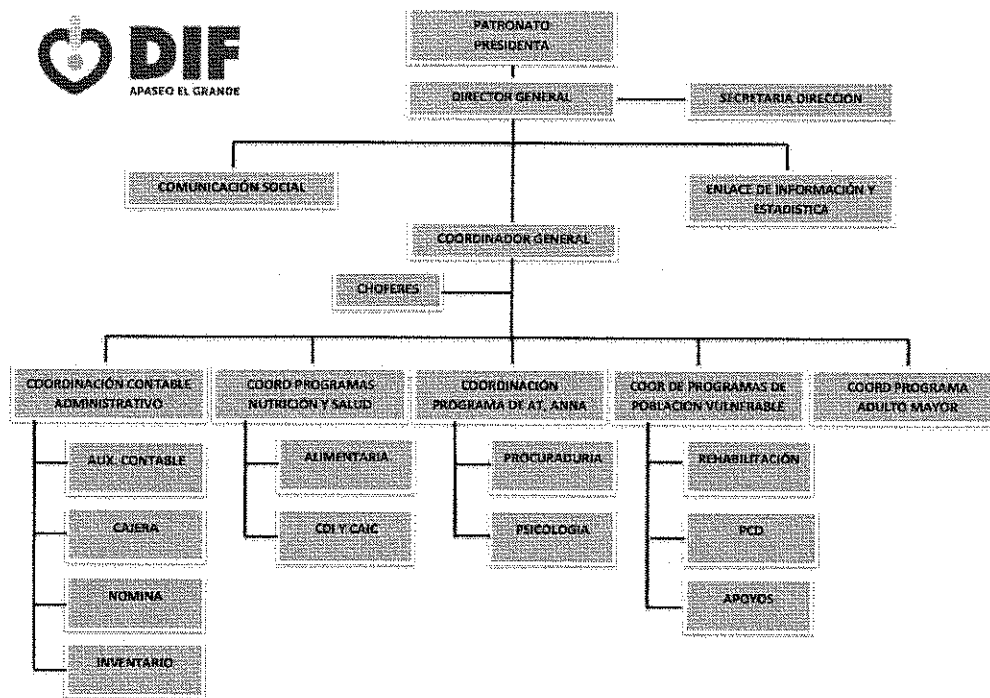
DIF
APASEO EL GRANDE

PATRONATO PRESIDENTA

DIRECTOR GENERAL

SECRETARIA DIRECCION

COMUNICACIÓN SOCIAL

ENLACE DE INFORMACIÓN Y ESTADISTICA

COORDINADOR GENERAL

CHOFERES

COORDINACIÓN CONTABLE ADMINISTRATIVO

COORD PROGRAMAS NUTRICIÓN Y SALUD

COORDINACIÓN PROGRAMA DE AT. ANNA

COOR DE PROGRAMAS DE POBLACIÓN VULNERABLE

COORD PROGRAMA ADULTO MAYOR

AUX. CONTABLE

CAJERA

NOMINA

INVENTARIO

ALIMENTARIA

CDI Y CAIC

PROCURADURIA

PSICOLOGIA

REHABILITACIÓN

PCD

APOYOS